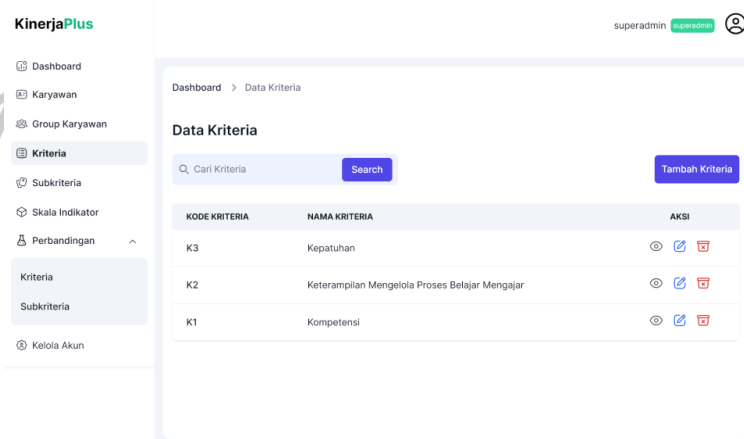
KinerjaPlus

superadmin superadmin

Dashboard
Karyawan
Group Karyawan
Kriteria
Subkriteria
Skala Indikator
Perbandingan
Kriteria
Subkriteria
Kelola Akun

Dashboard > Data Kriteria

Data Kriteria

Cari Kriteria Search

Tambah Kriteria

| KODE KRITERIA | NAMA KRITERIA | AKSI |
|---|---|---|
| K3 | Kepatuhan | |
| K2 | Keterampilan Mengelola Proses Belajar Mengajar | |
| K1 | Kompetensi | |